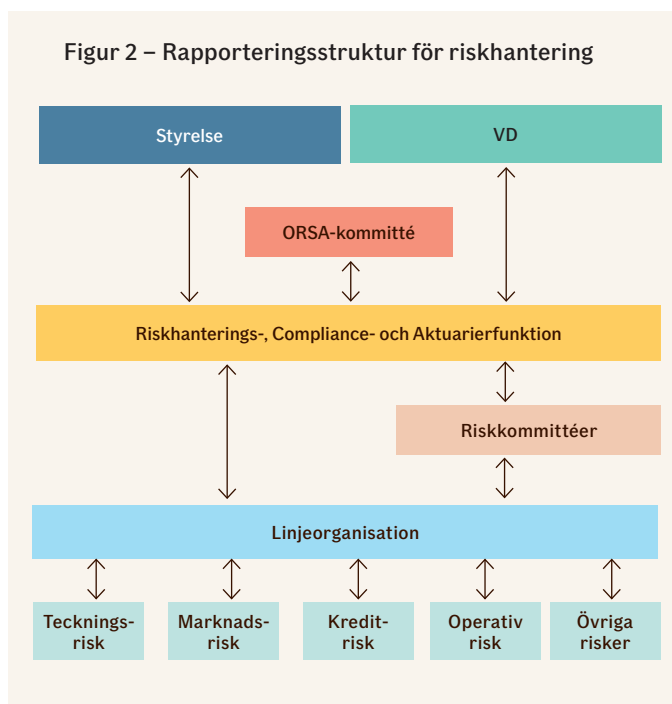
Figur 2 – Rapporteringsstruktur för riskhantering

Styrelse

VD

ORSA-kommitté

Riskhanterings-, Compliance- och Aktuarierfunktion

Riskkommittéer

Linjeorganisation

Tecknings-risk

Marknads-risk

Kredit-risk

Operativ risk

Övriga risker